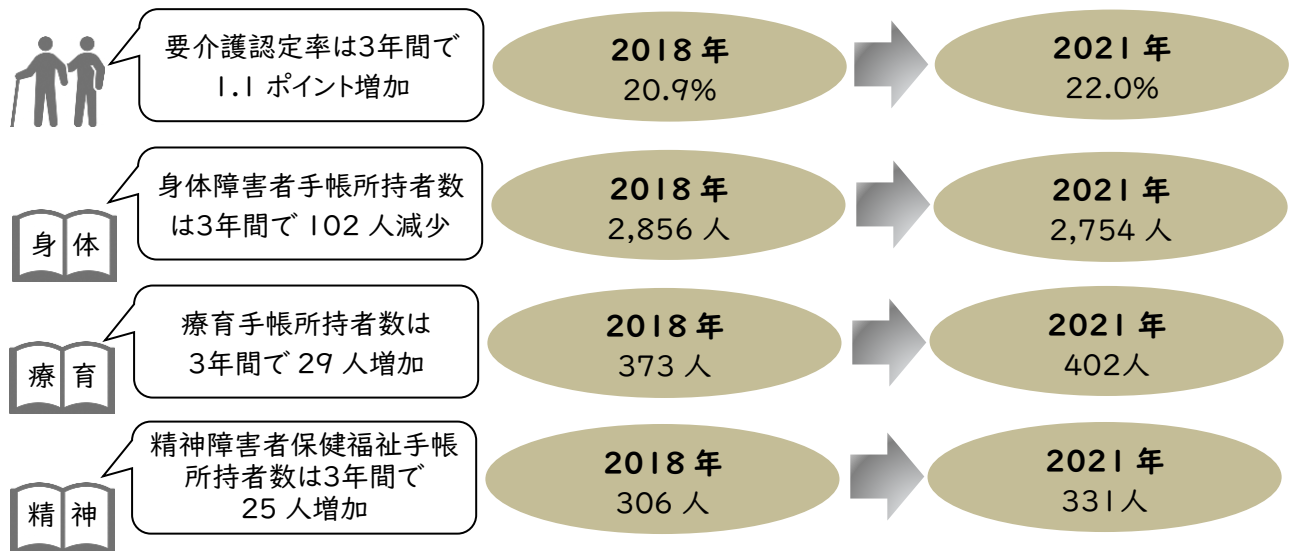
要介護認定率は3年間で1.1 ポイント増加

2018 年
20.9%

2021 年
22.0%

身体障害者手帳所持者数は3年間で 102 人減少

身 体

2018 年
2,856 人

2021 年
2,754 人

療育手帳所持者数は3年間で 29 人増加

療 育

2018 年
373 人

2021 年
402人

精神障害者保健福祉手帳所持者数は3年間で25 人増加

精 神

2018 年
306 人

2021 年
331人